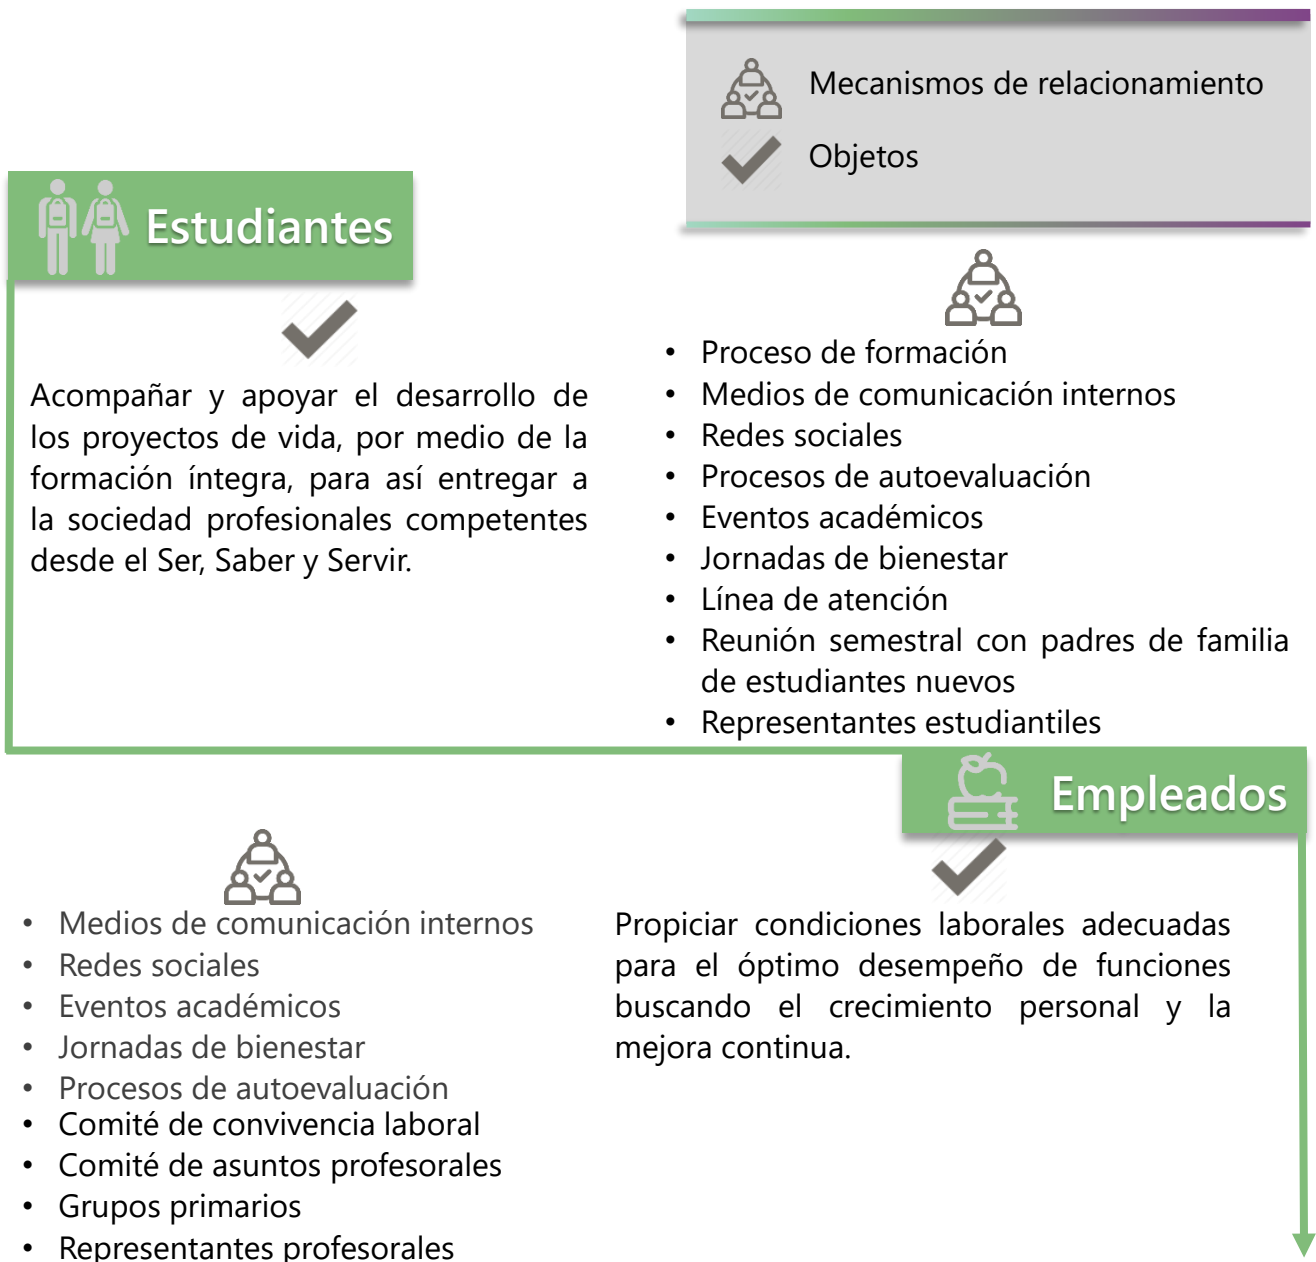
Mecanismos de relacionamiento

Objetos

Estudiantes

Acompañar y apoyar el desarrollo de los proyectos de vida, por medio de la formación íntegra, para así entregar a la sociedad profesionales competentes desde el Ser, Saber y Servir.

- Proceso de formación
- Medios de comunicación internos
- Redes sociales
- Procesos de autoevaluación
- Eventos académicos
- Jornadas de bienestar
- Línea de atención
- Reunión semestral con padres de familia de estudiantes nuevos
- Representantes estudiantiles

Empleados

- Medios de comunicación internos
- Redes sociales
- Eventos académicos
- Jornadas de bienestar
- Procesos de autoevaluación
- Comité de convivencia laboral
- Comité de asuntos profesorales
- Grupos primarios
- Representantes profesorales

Propiciar condiciones laborales adecuadas para el óptimo desempeño de funciones buscando el crecimiento personal y la mejora continua.